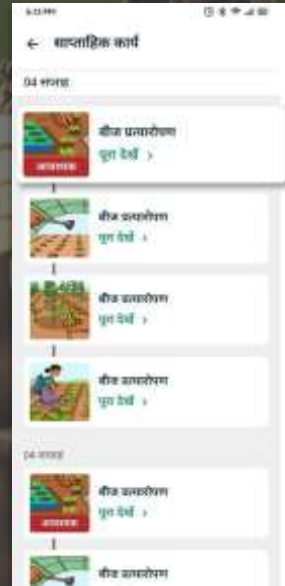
साप्ताहिक कार्य

04 सप्ताह

आवश्यक
बीज प्रत्यारोपण
पूरा देखें >

बीज प्रत्यारोपण
पूरा देखें >

बीज प्रत्यारोपण
पूरा देखें >

बीज प्रत्यारोपण
पूरा देखें >

04 सप्ताह

आवश्यक
बीज प्रत्यारोपण
पूरा देखें >

बीज प्रत्यारोपण